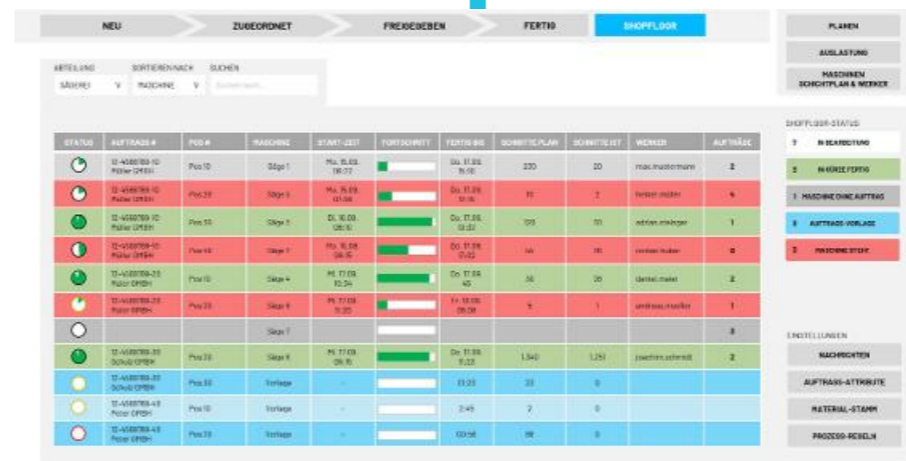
NEU | ZUGEORDNET | FREIGEGEBEN | FERTIG | SHOPFLOOR

PLANEN
AUSLASTUNG
MASCHINEN SCHICHTPLAN & WERKER

ABTEILUNG | SORTIEREN NACH | SUCHEN
SÄGEREI | MASCHINE | Suchen nach...

| STATUS | AUFTRAG # | POS # | MASCHINE | START-ZEIT | FORTSCHRITT | FERTIG BIS | SCHNITTE PLAN | SCHNITTE IST | WERKER | AUFTRÄGE |
|---|---|---|---|---|---|---|---|---|---|---|
| | 12-4580789-10 Müller GMBH | Pos 10 | Säge 1 | Mo. 15.09. 08:12 | | Do. 17.09. 15:50 | 230 | 20 | max.mustermann | 2 |
| | 12-4580789-10 Müller GMBH | Pos 20 | Säge 2 | Mo. 15.09. 07:08 | | Do. 17.09. 13:15 | 10 | 2 | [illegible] | 4 |
| | 12-4580789-10 Müller GMBH | Pos 30 | Säge 3 | Di. 16.09. 08:10 | | Do. 17.09. 13:02 | 120 | 110 | adrian.steiger | 1 |
| | 12-4580789-10 Müller GMBH | Pos 40 | Säge 7 | Mo. 15.09. 08:35 | | Do. 17.09. 17:02 | 40 | 35 | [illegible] | 0 |
| | 12-4580789-20 Müller GMBH | Pos 10 | Säge 4 | Mi. 17.09. 10:34 | | Do. 17.09. 45 | 30 | 26 | daniel.meier | 2 |
| | 12-4580789-20 Müller GMBH | Pos 20 | Säge 8 | Mi. 17.09. 11:20 | | Fr. 18.09. 08:08 | 5 | 1 | andreas.moeller | 1 |
| | | | Säge 7 | | | | | | | 3 |
| | 12-4580789-30 Schulz GMBH | Pos 20 | Säge 9 | Mi. 17.09. 09:15 | | Do. 17.09. 11:22 | 1.340 | 1.251 | joachim.schmidt | 2 |
| | 12-4580789-30 Schulz GMBH | Pos 30 | Vorlage | - | | 13:03 | 23 | 0 | | |
| | 12-4580789-40 Müller GMBH | Pos 10 | Vorlage | - | | 2:49 | 2 | 0 | | |
| | 12-4580789-40 Müller GMBH | Pos 20 | Vorlage | - | | 03:56 | 98 | 0 | | |

SHOPFLOOR-STATUS
7 IN BEARBEITUNG
2 IN KÜRZE FERTIG
1 MASCHINE OHNE AUFTRAG
3 AUFTRAGS-VORLAGE
3 MASCHINE STEHT

EINSTELLUNGEN
NACHRICHTEN
AUFTRAGS-ATTRIBUTE
MATERIAL-STAMM
PROZESS-REGELN